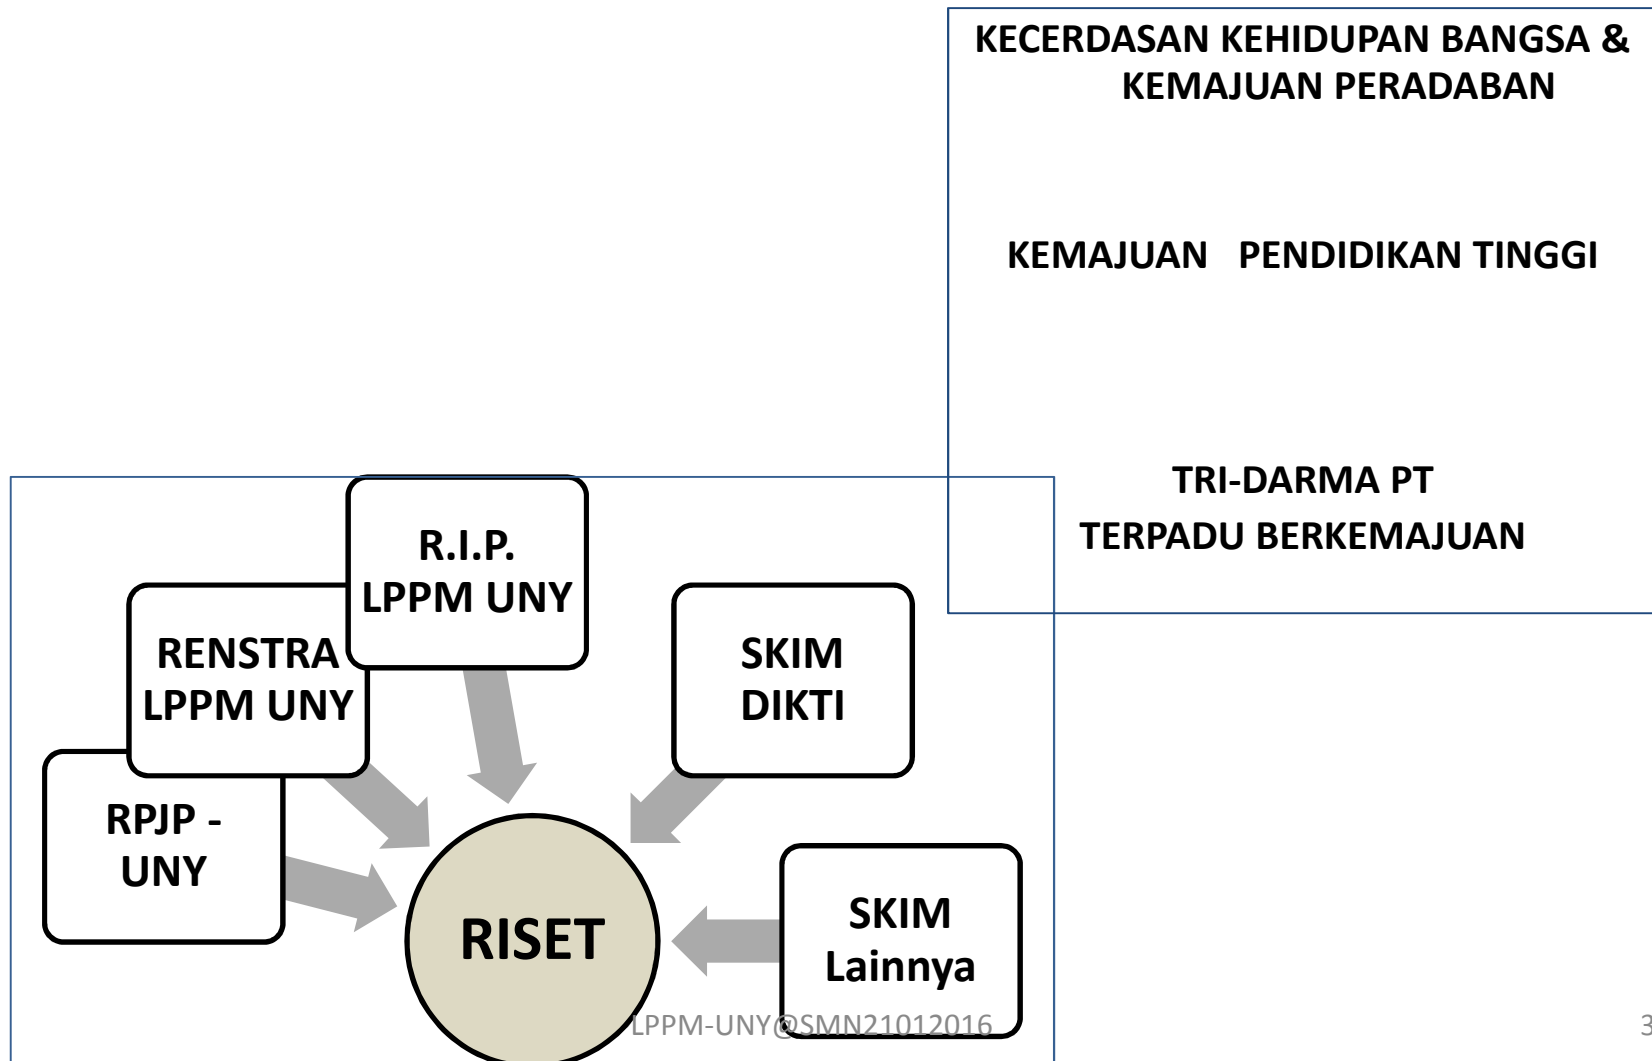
KECERDASAN KEHIDUPAN BANGSA & KEMAJUAN PERADABAN

KEMAJUAN PENDIDIKAN TINGGI

TRI-DARMA PT
TERPADU BERKEMAJUAN

R.I.P.
LPPM UNY

RENSTRA
LPPM UNY

SKIM
DIKTI

RPJP -
UNY

RISET

SKIM
Lainnya

LPPM-UNY@SMN21012016

3